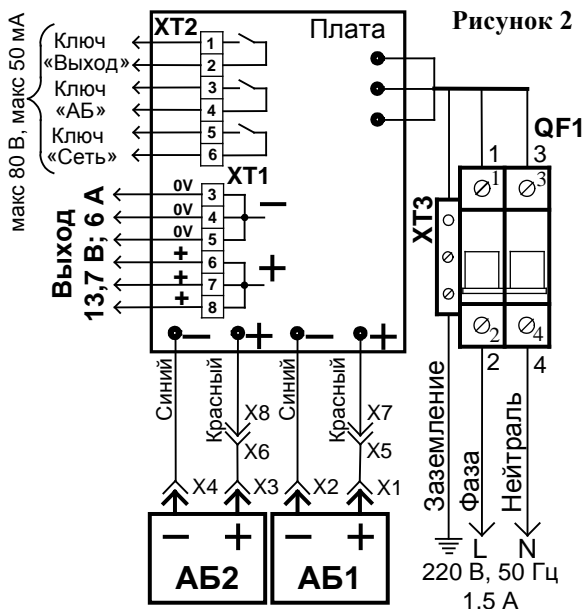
Рисунок 2

макс 80 В, макс 50 мА

Ключ «Выход»
Ключ «АБ»
Ключ «Сеть»

XT2
1
2
3
4
5
6

Плата

XT1
0V 3
0V 4
0V 5
+ 6
+ 7
+ 8
–
+

Выход 13,7 В; 6 А

QF1
1
3
$\varnothing^1$
$\varnothing^3$
$\varnothing_2$
$\varnothing_4$
2
4

XT3

–
+
–
+

Синий
Красный
X8
X6
Синий
Красный
X7
X5

X4
X3
X2
X1

Заземление
Фаза
Нейтраль

L
N
220 В, 50 Гц
1,5 А

–
+
АБ2
–
+
АБ1